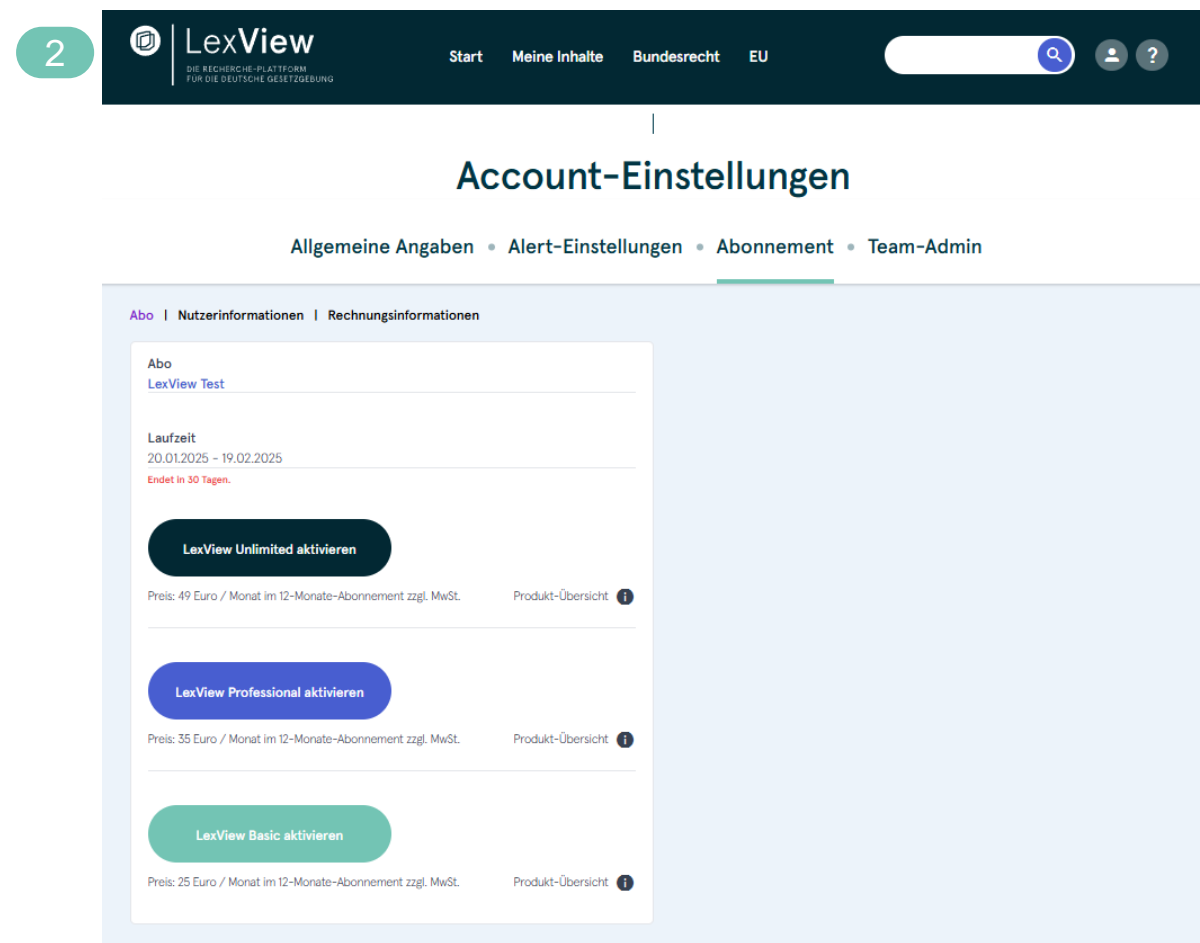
2

LexView
DIE RECHERCHE-PLATTFORM FÜR DIE DEUTSCHE GESETZGEBUNG

Start Meine Inhalte Bundesrecht EU

?

Account-Einstellungen

Allgemeine Angaben • Alert-Einstellungen • Abonnement • Team-Admin

Abo | Nutzerinformationen | Rechnungsinformationen

Abo
LexView Test

Laufzeit
20.01.2025 - 19.02.2025
Endet in 30 Tagen.

LexView Unlimited aktivieren

Preis: 49 Euro / Monat im 12-Monate-Abonnement zzgl. MwSt. Produkt-Übersicht

LexView Professional aktivieren

Preis: 35 Euro / Monat im 12-Monate-Abonnement zzgl. MwSt. Produkt-Übersicht

LexView Basic aktivieren

Preis: 25 Euro / Monat im 12-Monate-Abonnement zzgl. MwSt. Produkt-Übersicht